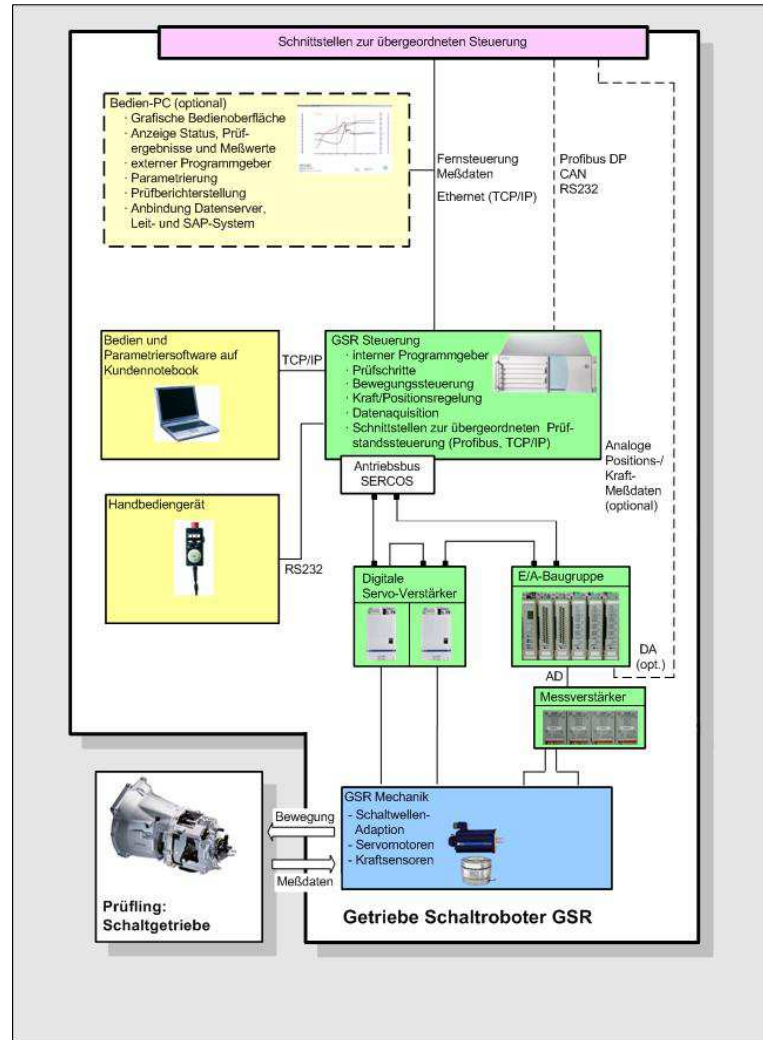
Schnittstellen zur übergeordneten Steuerung

Bedien-PC (optional)
· Grafische Bedienoberfläche
· Anzeige Status, Prüfergebnisse und Meßwerte
· externer Programmgeber
· Parametrierung
· Prüfberichterstellung
· Anbindung Datenserver, Leit- und SAP-System

Fernsteuerung
Meßdaten
Ethernet (TCP/IP)

Profibus DP
CAN
RS232

Bedien und Parametriersoftware auf Kundennotebook

TCP/IP

GSR Steuerung
· interner Programmgeber
· Prüfschritte
· Bewegungssteuerung
· Kraft/Positionsregelung
· Datenaquisition
· Schnittstellen zur übergeordneten Prüfstandssteuerung (Profibus, TCP/IP)

Analoge Positions-/ Kraft-Meßdaten (optional)

Antriebsbus
SERCOS

Handbediengerät

RS232

Digitale Servo-Verstärker

E/A-Baugruppe

DA (opt.)

AD

Messverstärker

GSR Mechanik
- Schaltwellen-Adaption
- Servomotoren
- Kraftsensoren

Bewegung

Meßdaten

Prüfling:
Schaltgetriebe

Getriebe Schaltroboter GSR